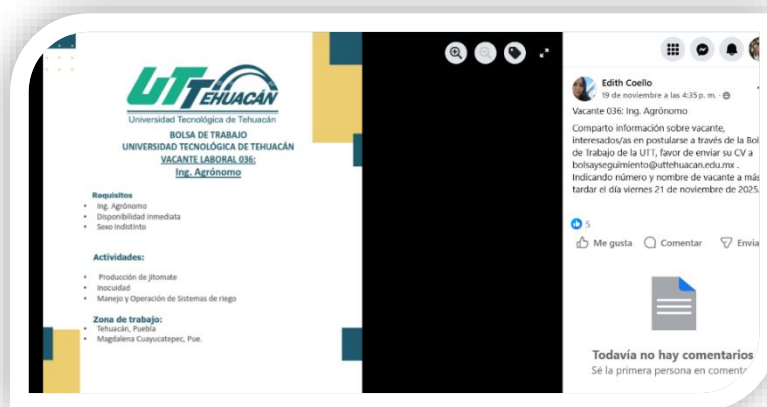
UTTEHUACÁN
Universidad Tecnológica de Tehuacán

BOLSA DE TRABAJO
UNIVERSIDAD TECNOLÓGICA DE TEHUACÁN
VACANTE LABORAL 036:
Ing. Agrónomo

Requisitos
• Ing. Agrónomo
• Disponibilidad inmediata
• Sexo indistinto

Actividades:
• Producción de jitomate
• Inocuidad
• Manejo y Operación de Sistemas de riego

Zona de trabajo:
• Tehuacán, Puebla
• Magdalena Cuayucatepec, Pue.

Edith Coello
19 de noviembre a las 4:35 p. m.

Vacante 036: Ing. Agrónomo

Comparto información sobre vacante, interesados/as en postularse a través de la Bol de Trabajo de la UTT, favor de enviar su CV a bolsayseguimiento@uttehuacan.edu.mx . Indicando número y nombre de vacante a más tardar el día viernes 21 de noviembre de 2025.

5

Me gusta Comentar Envia

Todavía no hay comentarios
Sé la primera persona en coment